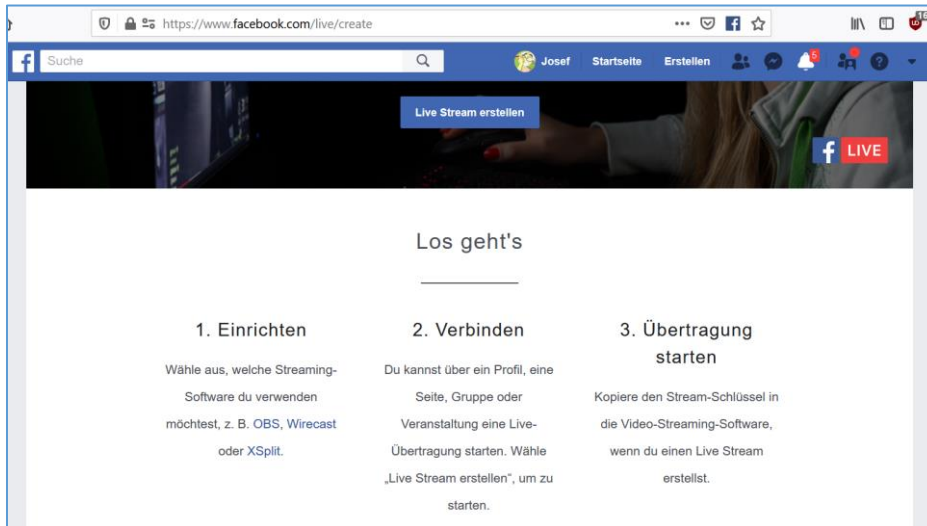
https://www.facebook.com/live/create

Suche

Josef Startseite Erstellen

5

Live Stream erstellen

LIVE

Los geht's

1. Einrichten

Wähle aus, welche Streaming-Software du verwenden möchtest, z. B. OBS, Wirecast oder XSplit.

2. Verbinden

Du kannst über ein Profil, eine Seite, Gruppe oder Veranstaltung eine Live-Übertragung starten. Wähle „Live Stream erstellen", um zu starten.

3. Übertragung starten

Kopiere den Stream-Schlüssel in die Video-Streaming-Software, wenn du einen Live Stream erstellst.